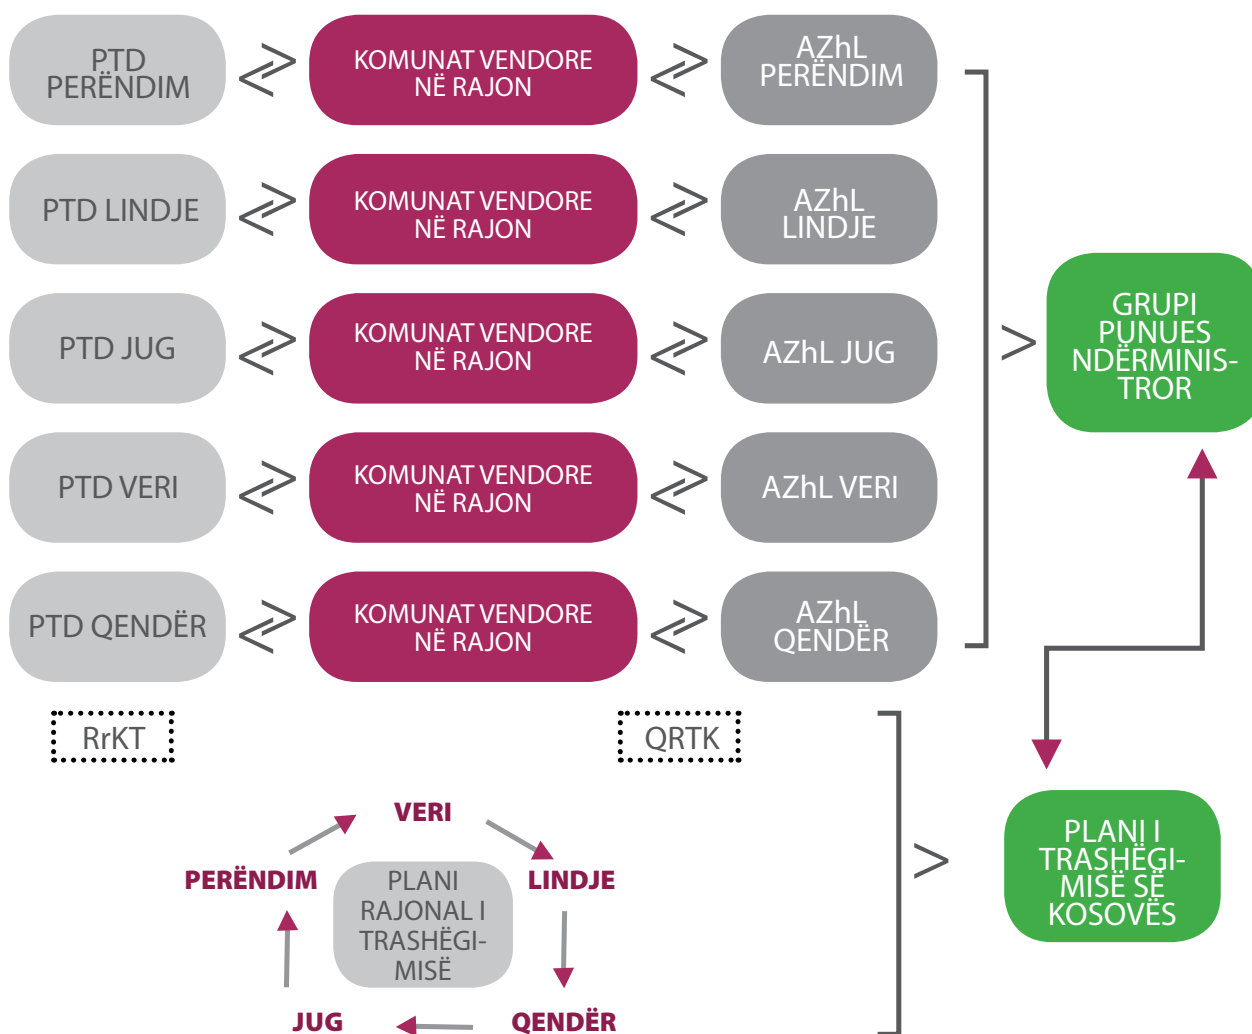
PTD PERËNDIM

KOMUNAT VENDORE NË RAJON

AZhL PERËNDIM

PTD LINDJE

KOMUNAT VENDORE NË RAJON

AZhL LINDJE

PTD JUG

KOMUNAT VENDORE NË RAJON

AZhL JUG

PTD VERI

KOMUNAT VENDORE NË RAJON

AZhL VERI

PTD QENDËR

KOMUNAT VENDORE NË RAJON

AZhL QENDËR

GRUPI PUNUES NDËRMINISTROR

RrKT

QRTK

VERI

PERËNDIM

PLANI RAJONAL I TRASHËGIMISË

LINDJE

JUG

QENDËR

PLANI I TRASHËGIMISË SË KOSOVËS